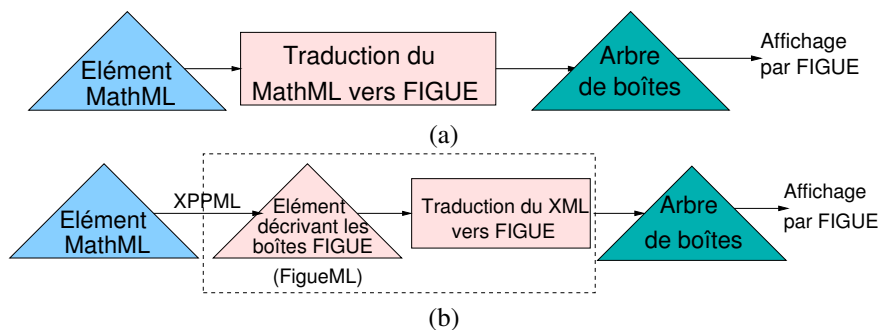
Elément MathML

Traduction du MathML vers FIGUE

Arbre de boîtes

Affichage par FIGUE

(a)

Elément MathML

XPPML

Elément décrivant les boîtes FIGUE

(FigueML)

Traduction du XML vers FIGUE

Arbre de boîtes

Affichage par FIGUE

(b)